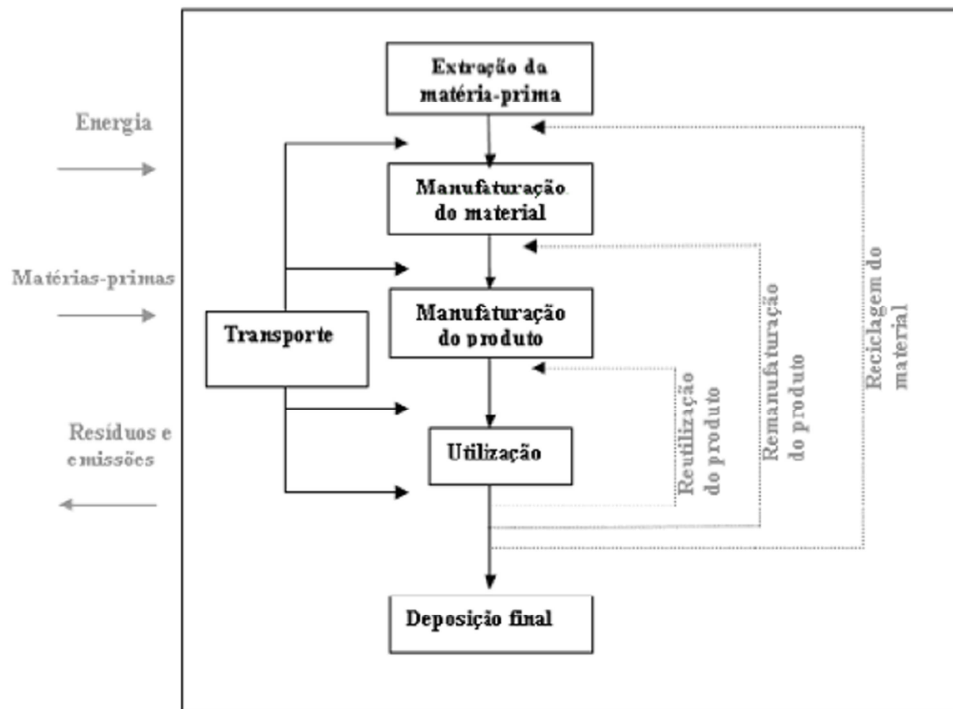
Energia

Matérias-primas

Resíduos e emissões

Extração da matéria-prima

Manufaturação do material

Manufaturação do produto

Utilização

Deposição final

Transporte

Reutilização do produto

Remanufaturação do produto

Reciclagem do material